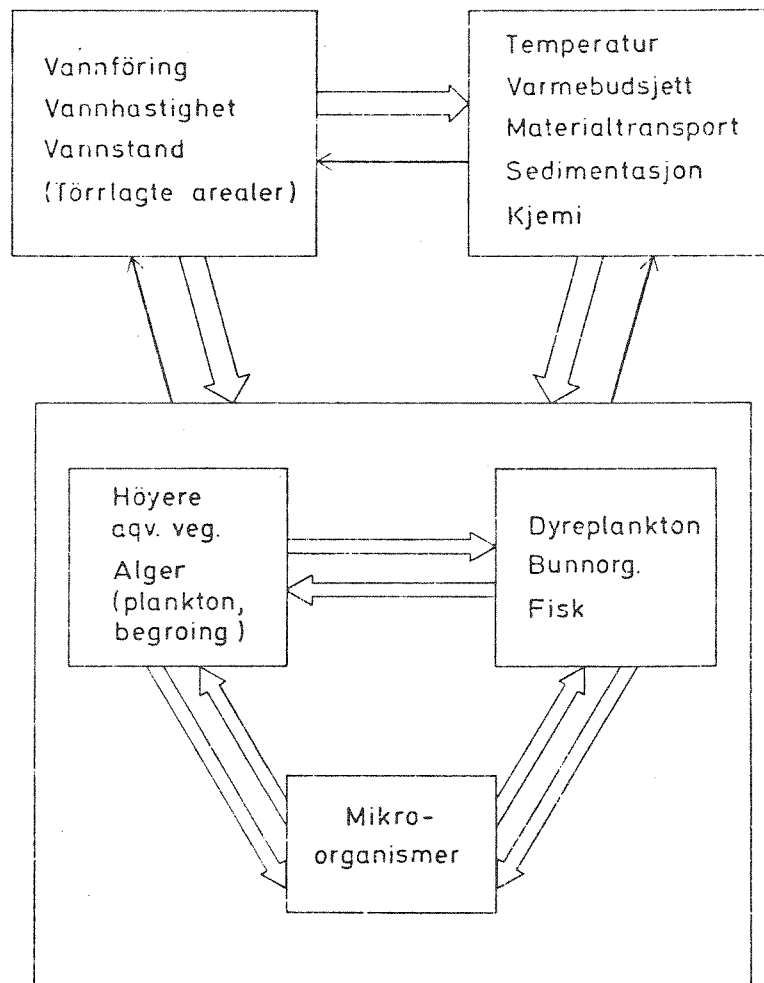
Vannföring
Vannhastighet
Vannstand
(Törrlagte arealer)

Temperatur
Varmebudsjett
Materialtransport
Sedimentasjon
Kjemi

Höyere
aqv. veg.
Alger
(plankton,
begroing)

Dyreplankton
Bunnorg.
Fisk

Mikro-
organismer